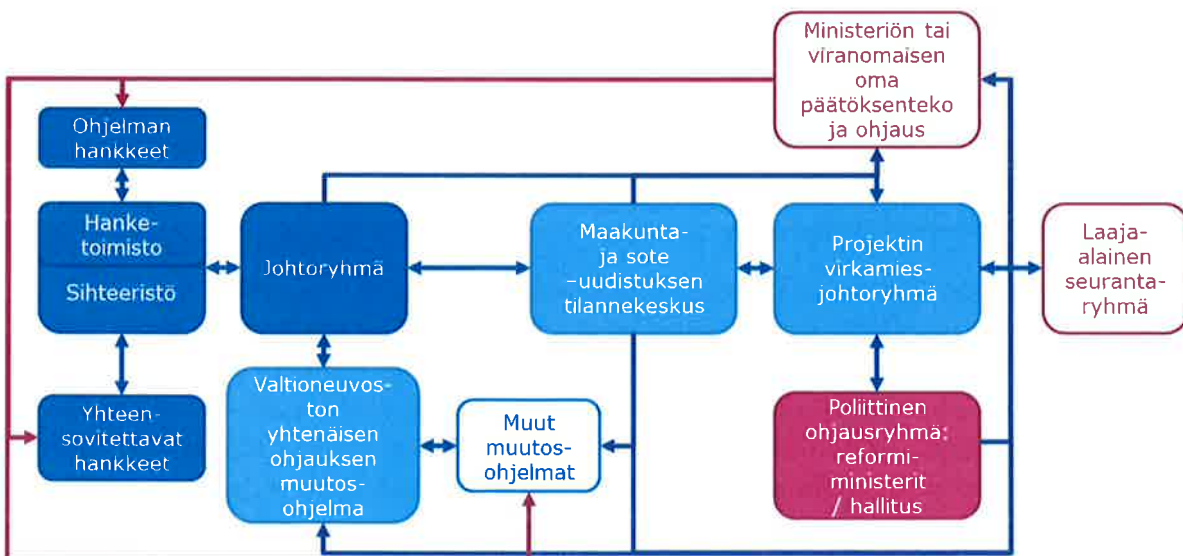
Ministeriön tai viranomaisen oma päätöksenteko ja ohjaus

Ohjelman hankkeet

Hanketoimisto

Sihteeristö

Johtoryhmä

Maakunta- ja sote -uudistuksen tilannekeskus

Projektin virkamiesjohtoryhmä

Laaja-alainen seurantaryhmä

Yhteensovitettavat hankkeet

Valtioneuvoston yhtenäisen ohjauksen muutosohjelma

Muut muutosohjelmat

Poliittinen ohjausryhmä: reformiministerit / hallitus